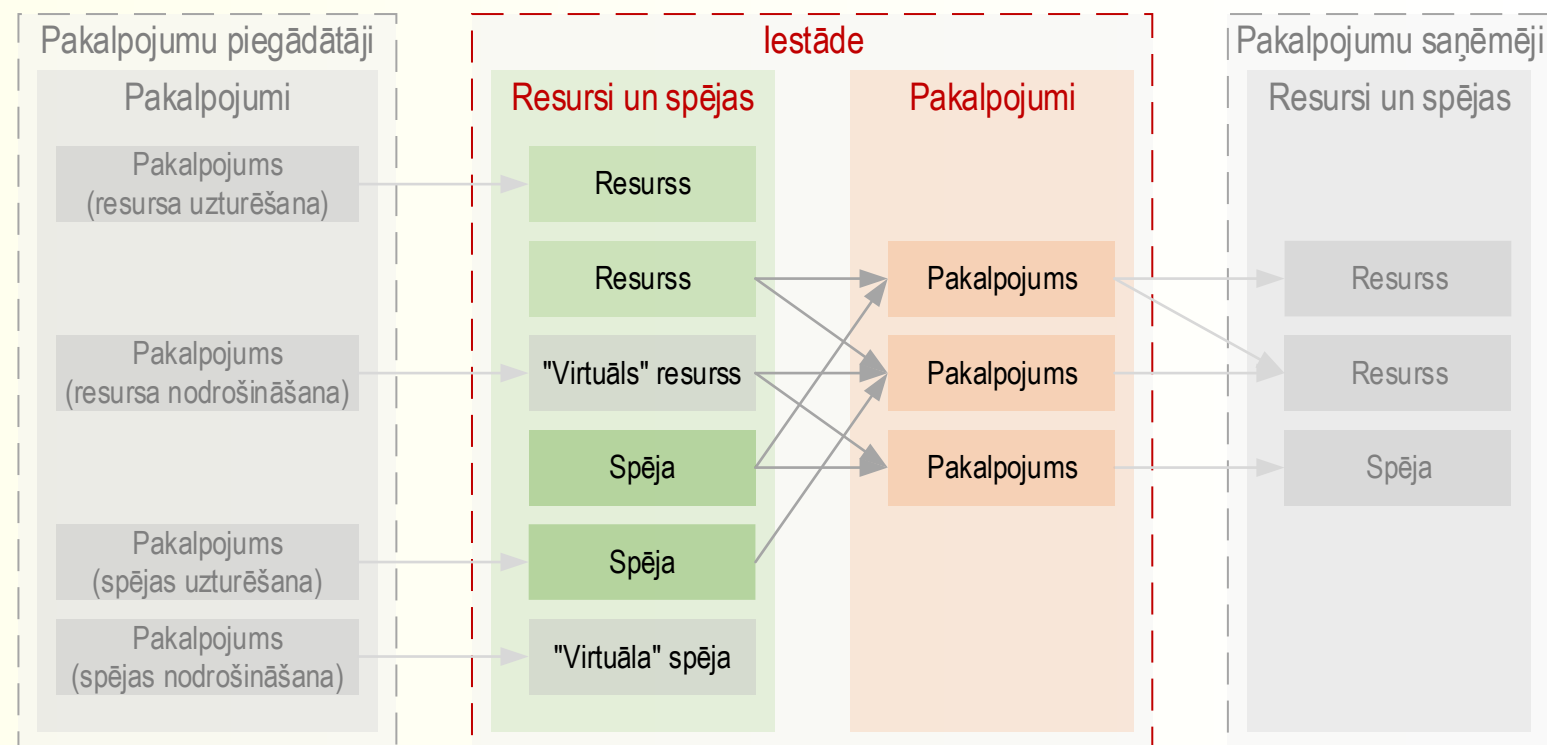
Pakalpojumu piegādātāji

Pakalpojumi

Pakalpojums (resursa uzturēšana)

Pakalpojums (resursa nodrošināšana)

Pakalpojums (spējas uzturēšana)

Pakalpojums (spējas nodrošināšana)

Iestāde

Resursi un spējas

Resurss

Resurss

"Virtuāls" resurss

Spēja

Spēja

"Virtuāla" spēja

Pakalpojumi

Pakalpojums

Pakalpojums

Pakalpojums

Pakalpojumu saņēmēji

Resursi un spējas

Resurss

Resurss

Spēja